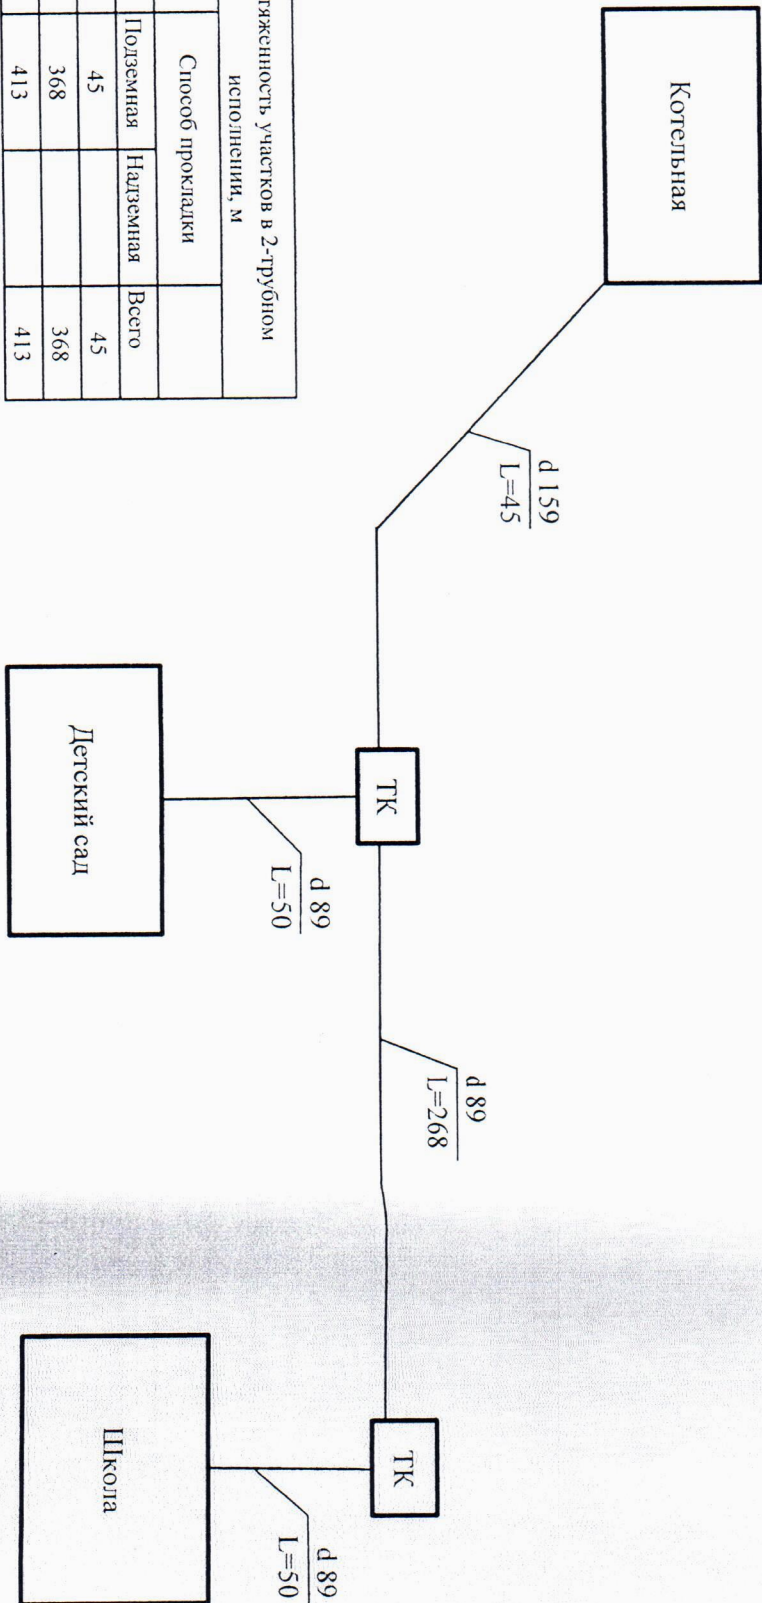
тяженность участков в 2-трубном исполнении, м

| Способ прокладки | | |
|---|---|---|
| Подземная | Надземная | Всего |
| 45 | | 45 |
| 368 | | 368 |
| 413 | | 413 |

Котельная

d 159
L=45

ТК

Детский сад

d 89
L=50

d 89
L=268

ТК

Школа

d 89
L=50